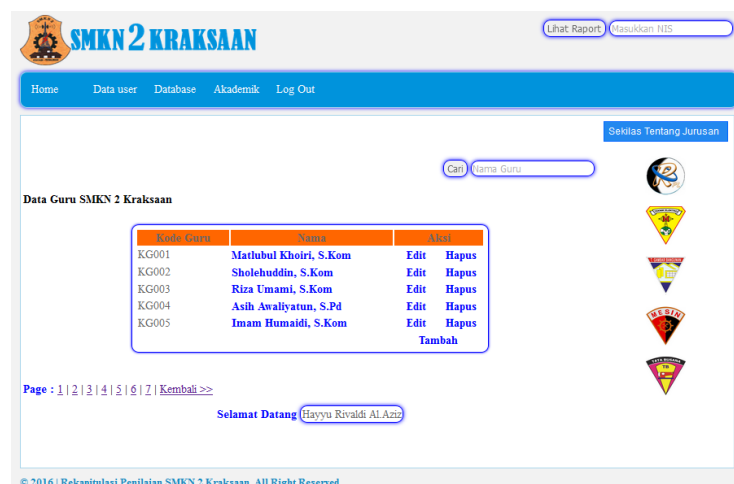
SMKN 2 KRAKSAAN

Lihat Raport Masukkan NIS

Home Data user Database Akademik Log Out

Sekilas Tentang Jurusan

Cari Nama Guru

Data Guru SMKN 2 Kraksaan

| Kode Guru | Nama | Aksi | |
|---|---|---|---|
| KG001 | Matlubul Khoiri, S.Kom | Edit | Hapus |
| KG002 | Sholehuddin, S.Kom | Edit | Hapus |
| KG003 | Riza Umami, S.Kom | Edit | Hapus |
| KG004 | Asih Awaliyatun, S.Pd | Edit | Hapus |
| KG005 | Imam Humaidi, S.Kom | Edit | Hapus |
| | | Tambah | |

Page : 1 | 2 | 3 | 4 | 5 | 6 | 7 | Kembali >>

Selamat Datang Hayyu Rivaldi Al.Aziz

MESIN

TATA BUSANA

TB

© 2016 | Rekapitulasi Penilaian SMKN 2 Kraksaan. All Right Reserved